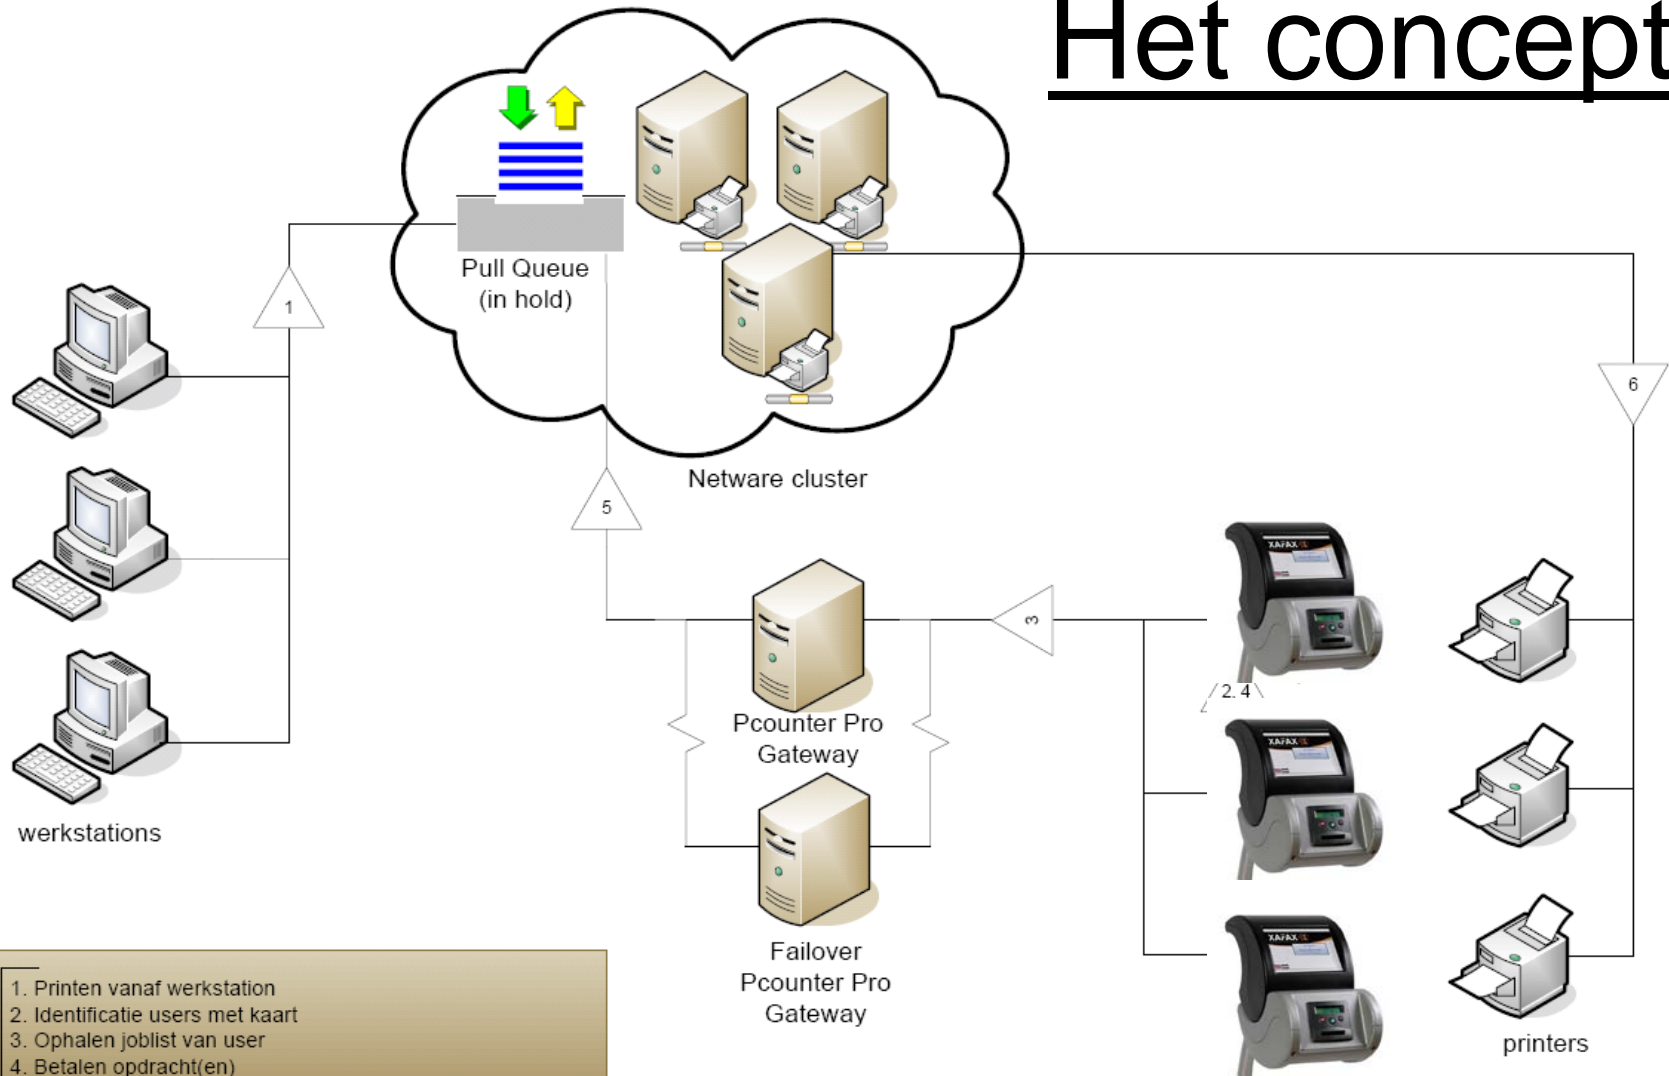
Het concept

Pull Queue
(in hold)

Netware cluster

1

5

6

3

2. 4

XAFAX

XAFAX

XAFAX

werkstations

Pcounter Pro
Gateway

Failover
Pcounter Pro
Gateway

printers

1. Printen vanaf werkstation
2. Identificatie users met kaart
3. Ophalen joblist van user
4. Betalen opdracht(en)